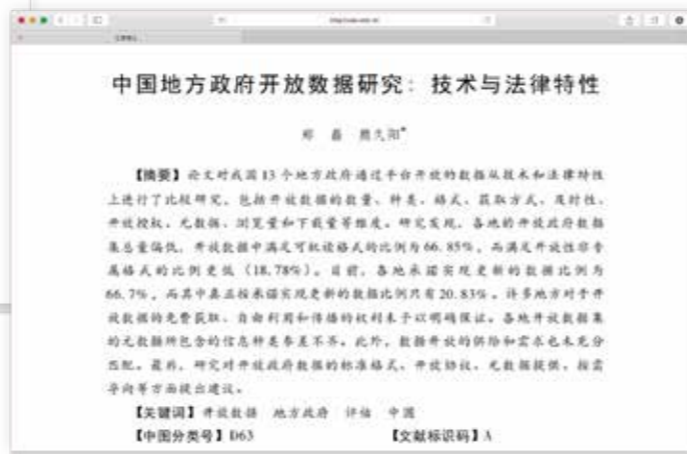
中国地方政府开放数据研究：技术与法律特性

郑 磊 熊久阳*

【摘要】本文对我国13个地方政府通过平台开放的数据从技术和法律特性上进行了比较研究，包括开放数据的数量、种类、格式、获取方式、及时性、开放授权、元数据、浏览量和下载量等维度。研究发现，各地的开放政府数据集总量偏低，开放数据中满足可机读格式的比例为66.85%，而满足开放性非专属格式的比例更低（18.78%）。目前，各地承诺实现更新的数据比例为66.7%，而其中真正按承诺实现更新的数据比例只有20.83%。许多地方对于开放数据的免费获取、自由利用和传播的权利未予以明确保证。各地开放数据集的元数据所包含的信息种类参差不齐。此外，数据开放的供给和需求也未充分匹配。最后，研究对开放政府数据的标准格式、开放协议、元数据提供、按需导向等方面提出建议。

【关键词】开放数据 地方政府 评估 中国

【中图分类号】D63 【文献标识码】A